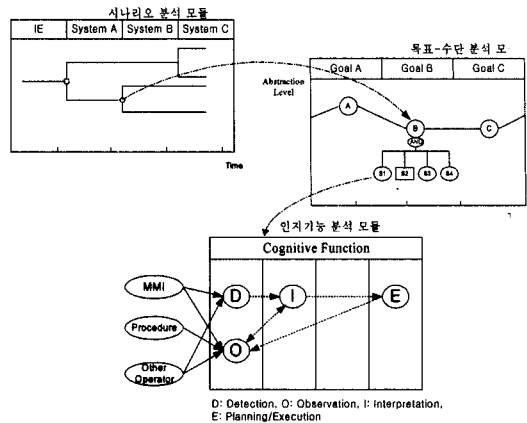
시나리오 분석 모듈

| IE | System A | System B | System C |
|---|---|---|---|

Time

목표-수단 분석 모

| Goal A | Goal B | Goal C |
|---|---|---|

Abstraction Level

A

B

AND

C

S1

S2

S3

S4

인지기능 분석 모듈

Cognitive Function

MMI

Procedure

Other Operator

D

I

E

O

D: Detection, O: Observation, I: Interpretation, E: Planning/Execution